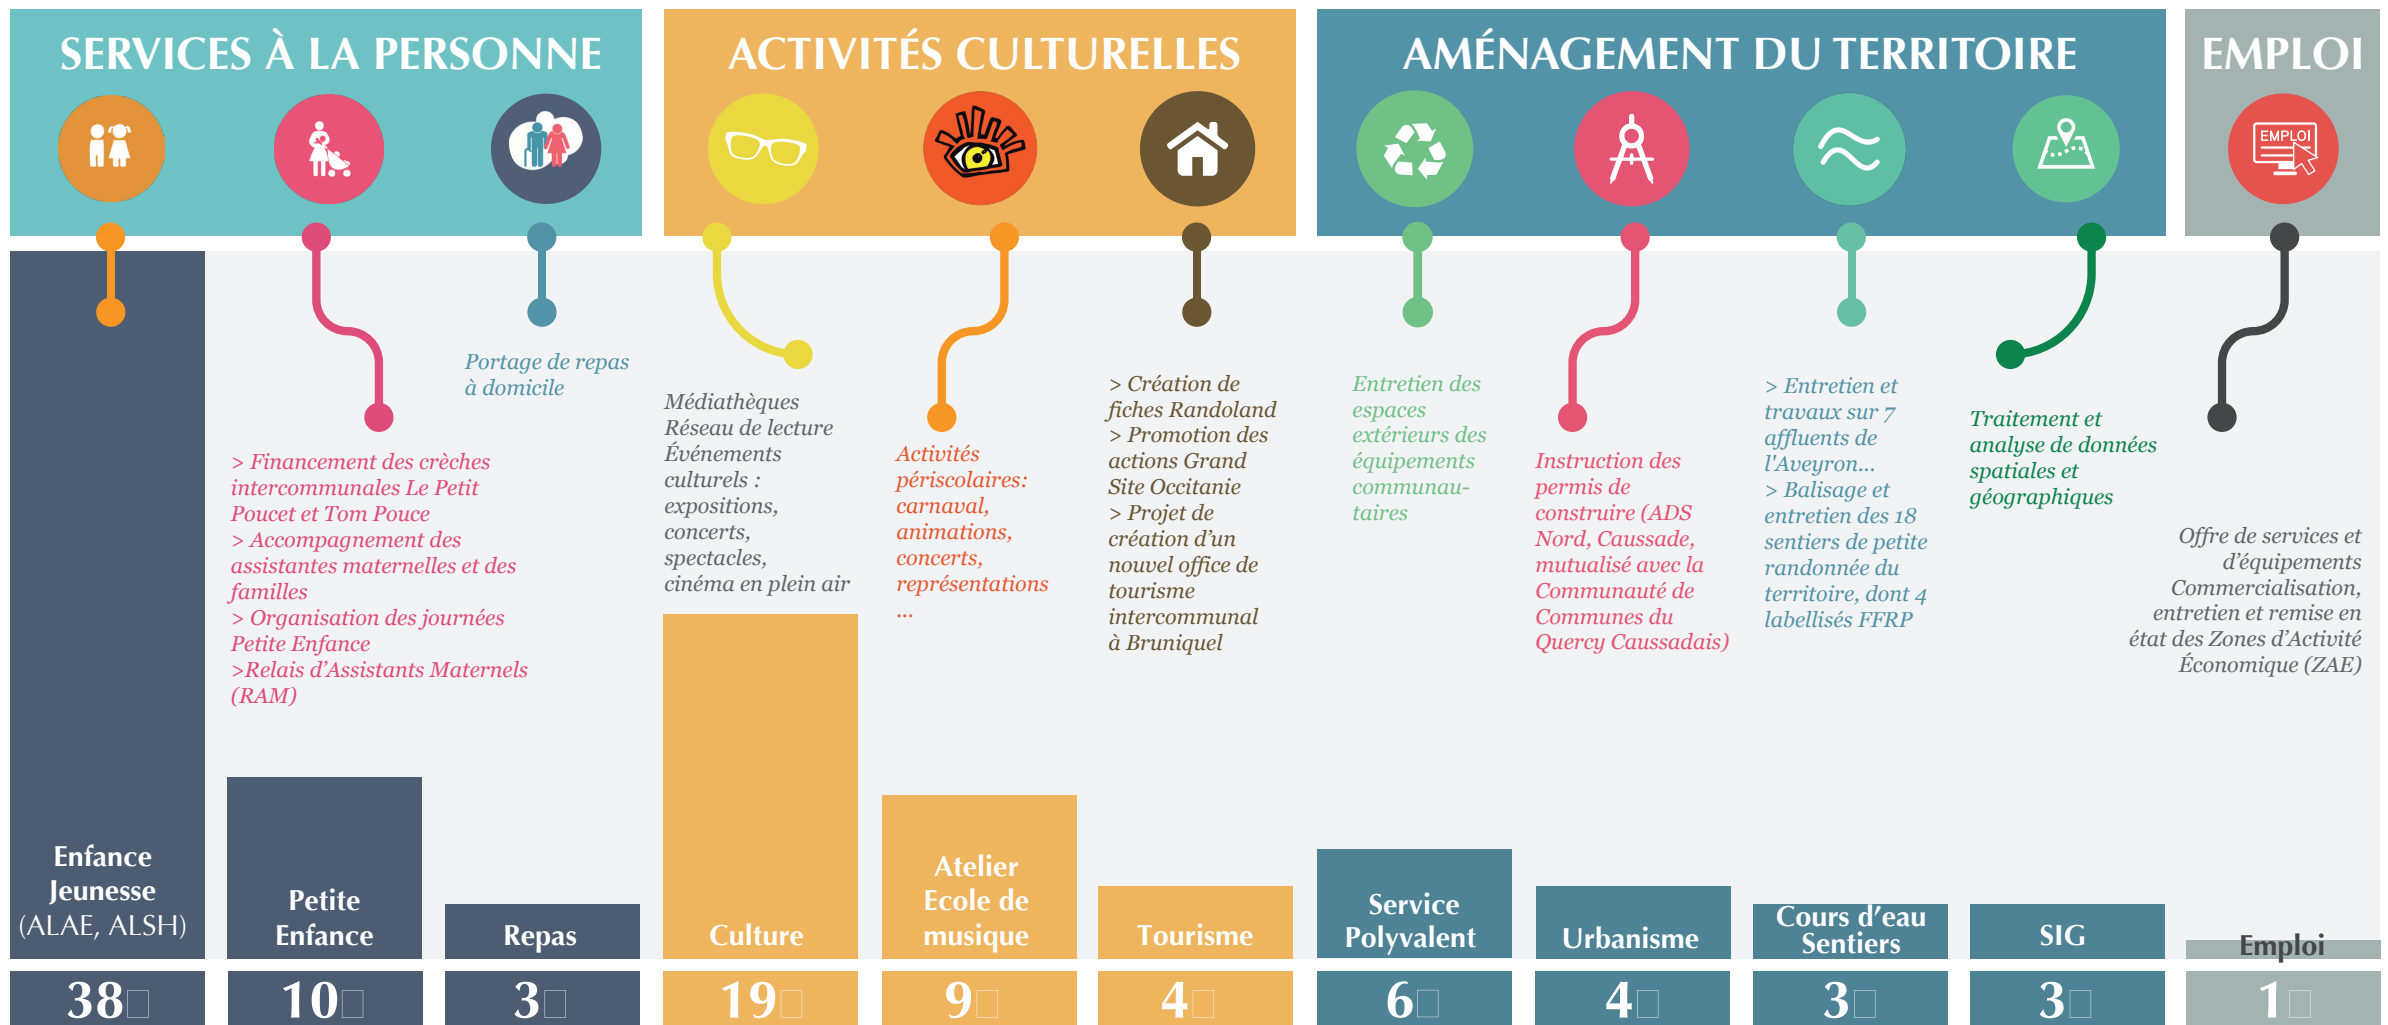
SERVICES À LA PERSONNE

ACTIVITÉS CULTURELLES

AMÉNAGEMENT DU TERRITOIRE

EMPLOI

EMPLOI

Portage de repas à domicile

> Financement des crèches intercommunales Le Petit Poucet et Tom Pouce
> Accompagnement des assistantes maternelles et des familles
> Organisation des journées Petite Enfance
>Relais d'Assistants Maternels (RAM)

Médiathèques
Réseau de lecture
Événements culturels : expositions, concerts, spectacles, cinéma en plein air

Activités périscolaires: carnaval, animations, concerts, représentations ...

> Création de fiches Randoland
> Promotion des actions Grand Site Occitanie
> Projet de création d'un nouvel office de tourisme intercommunal à Bruniquel

Entretien des espaces extérieurs des équipements communautaires

Instruction des permis de construire (ADS Nord, Caussade, mutualisé avec la Communauté de Communes du Quercy Caussadais)

> Entretien et travaux sur 7 affluents de l'Aveyron...
> Balisage et entretien des 18 sentiers de petite randonnée du territoire, dont 4 labellisés FFRP

Traitement et analyse de données spatiales et géographiques

Offre de services et d'équipements
Commercialisation, entretien et remise en état des Zones d'Activité Économique (ZAE)

Enfance Jeunesse (ALAE, ALSH)

Petite Enfance

Repas

Culture

Atelier Ecole de musique

Tourisme

Service Polyvalent

Urbanisme

Cours d'eau Sentiers

SIG

Emploi

38

10

3

19

9

4

6

4

3

3

1